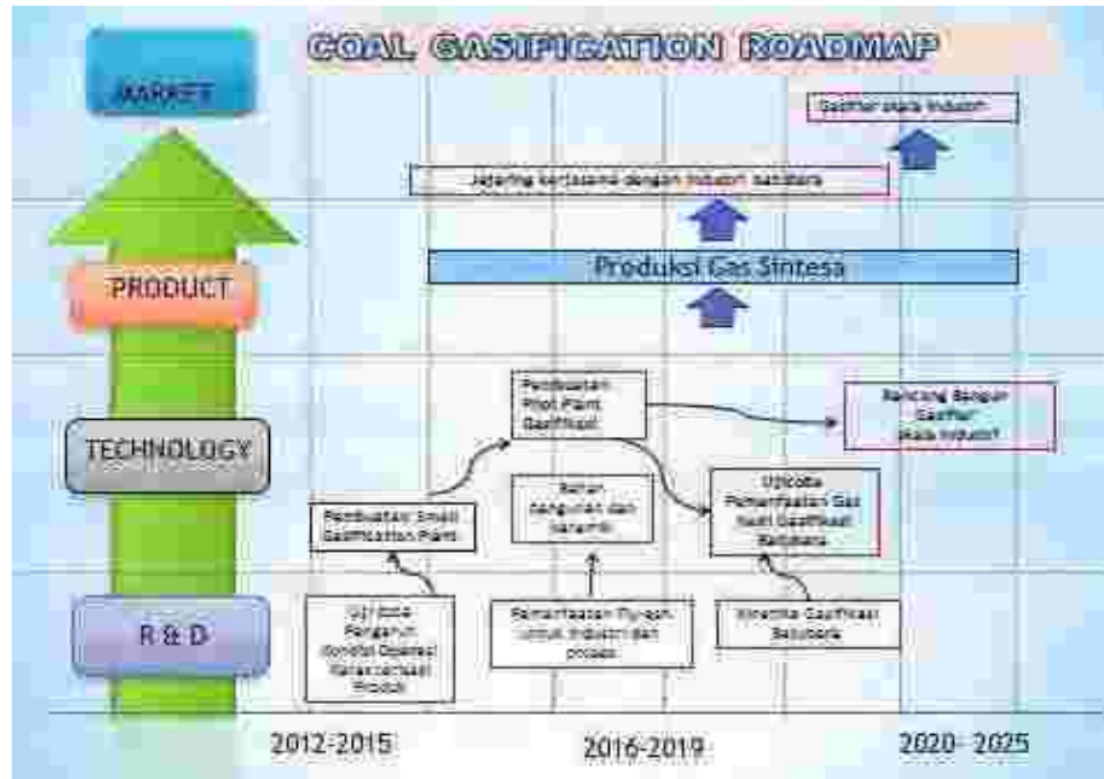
COAL GASIFICATION ROADMAP

MARKET

Gasifier skala industri

Jejaring kerjasama dengan industri batubara

PRODUCT

Produksi Gas Sintesa

TECHNOLOGY

Pembuatan Pilot Plant Gasifikasi

Rancang Bangun Gasifier skala industri

Bahan bangunan dan keramik

Ujicoba Pemanfaatan Gas hasil Gasifikasi Batubara

Pembuatan Small Gasification Plant

R & D

Uji coba Pengaruh Kondisi Operasi Karakterisasi Produk

Pemanfaatan fly-ash untuk industri dan proses

Kinetika Gasifikasi Batubara

2012-2015

2016-2019

2020- 2025